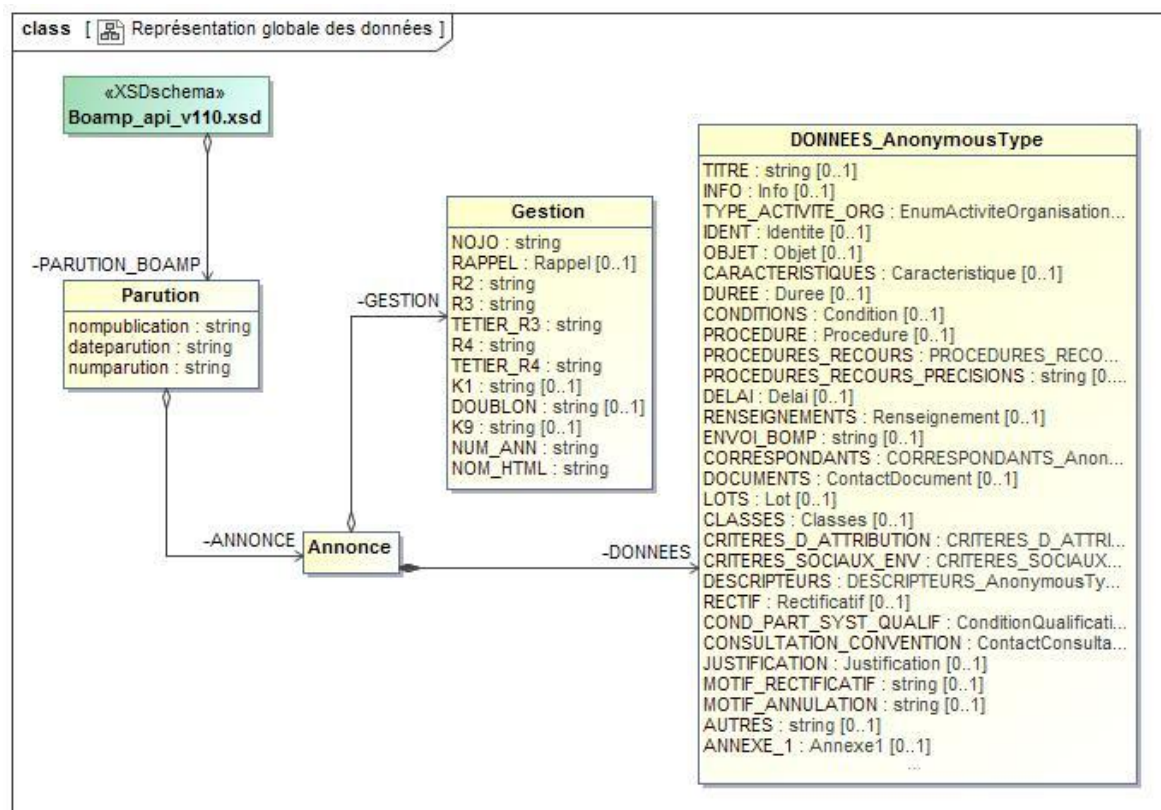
class [ Représentation globale des données ]

«XSDschema»
Boamp_api_v110.xsd

-PARUTION_BOAMP

Parution
nompublication : string
dateparution : string
numparution : string

-GESTION

Gestion
NOJO : string
RAPPEL : Rappel [0..1]
R2 : string
R3 : string
TETIER_R3 : string
R4 : string
TETIER_R4 : string
K1 : string [0..1]
DOUBLON : string [0..1]
K9 : string [0..1]
NUM_ANN : string
NOM_HTML : string

-ANNONCE
Annonce

-DONNEES

DONNEES_AnonymousType
TITRE : string [0..1]
INFO : Info [0..1]
TYPE_ACTIVITE_ORG : EnumActiviteOrganisation...
IDENT : Identite [0..1]
OBJET : Objet [0..1]
CARACTERISTIQUES : Caracteristique [0..1]
DUREE : Duree [0..1]
CONDITIONS : Condition [0..1]
PROCEDURE : Procedure [0..1]
PROCEDURES_RECOURS : PROCEDURES_RECO...
PROCEDURES_RECOURS_PRECISIONS : string [0....
DELAI : Delai [0..1]
RENSEIGNEMENTS : Renseignement [0..1]
ENVOI_BOMP : string [0..1]
CORRESPONDANTS : CORRESPONDANTS_Anon...
DOCUMENTS : ContactDocument [0..1]
LOTS : Lot [0..1]
CLASSES : Classes [0..1]
CRITERES_D_ATTRIBUTION : CRITERES_D_ATTRI...
CRITERES_SOCIAUX_ENV : CRITERES_SOCIAUX...
DESCRIPTEURS : DESCRIPTEURS_AnonymousTy...
RECTIF : Rectificatif [0..1]
COND_PART_SYST_QUALIF : ConditionQualificati...
CONSULTATION_CONVENTION : ContactConsulta...
JUSTIFICATION : Justification [0..1]
MOTIF_RECTIFICATIF : string [0..1]
MOTIF_ANNULATION : string [0..1]
AUTRES : string [0..1]
ANNEXE_1 : Annexe1 [0..1]
...